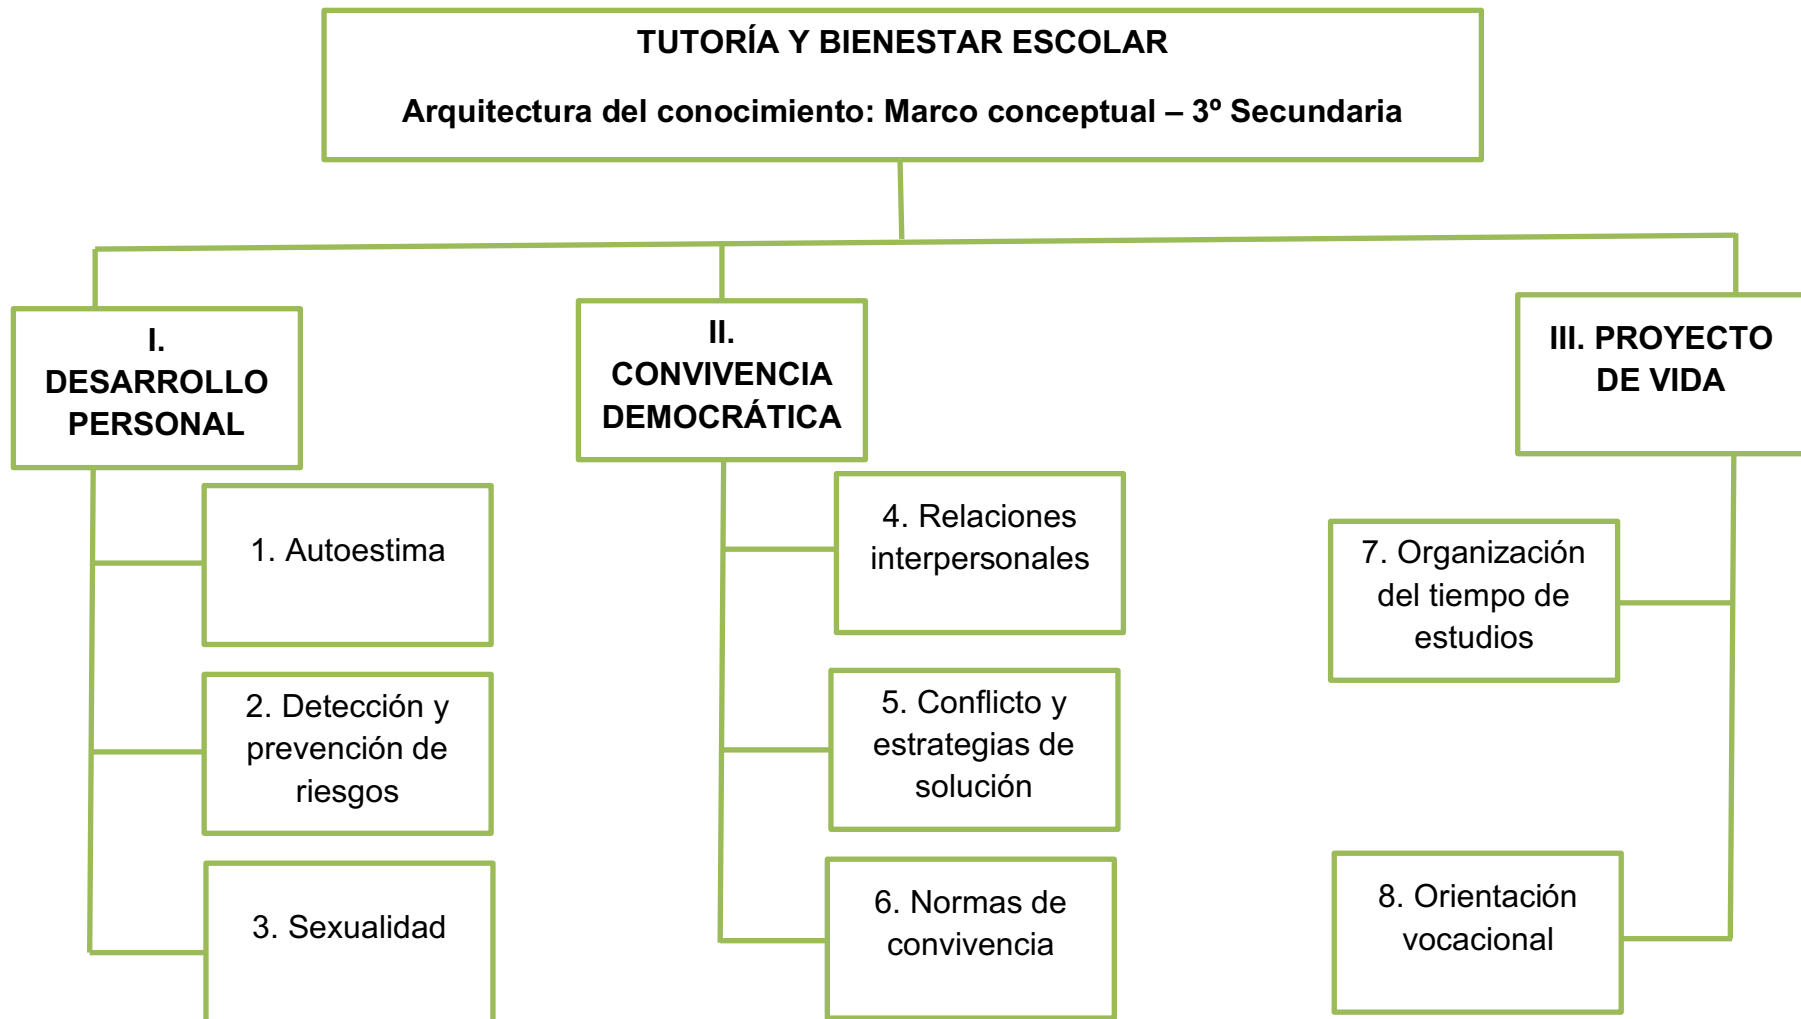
TUTORÍA Y BIENESTAR ESCOLAR

Arquitectura del conocimiento: Marco conceptual – 3º Secundaria

I. DESARROLLO PERSONAL

1. Autoestima

2. Detección y prevención de riesgos

3. Sexualidad

II. CONVIVENCIA DEMOCRÁTICA

4. Relaciones interpersonales

5. Conflicto y estrategias de solución

6. Normas de convivencia

III. PROYECTO DE VIDA

7. Organización del tiempo de estudios

8. Orientación vocacional